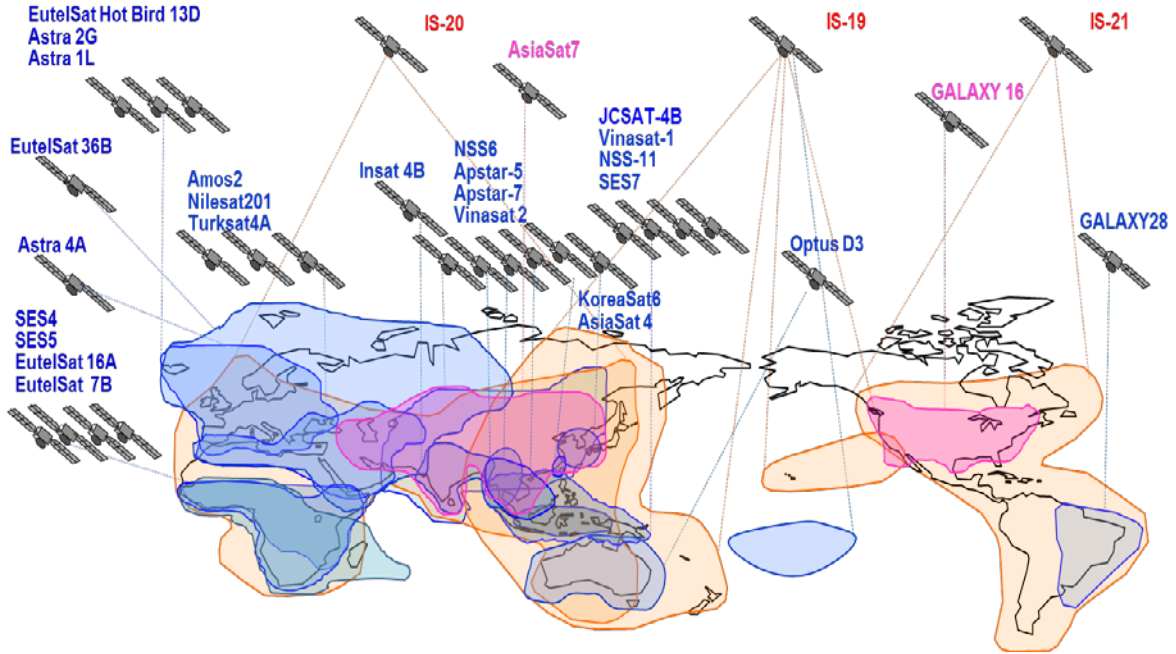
EutelSat Hot Bird 13D
Astra 2G
Astra 1L

IS-20

AsiaSat7

IS-19

IS-21

GALAXY 16

EutelSat 36B

Amos2
Nilesat201
Turksat4A

Insat 4B

NSS6
Apstar-5
Apstar-7
Vinasat 2

JCSAT-4B
Vinasat-1
NSS-11
SES7

GALAXY28

Astra 4A

Optus D3

KoreaSat6
AsiaSat 4

SES4
SES5
EutelSat 16A
EutelSat 7B